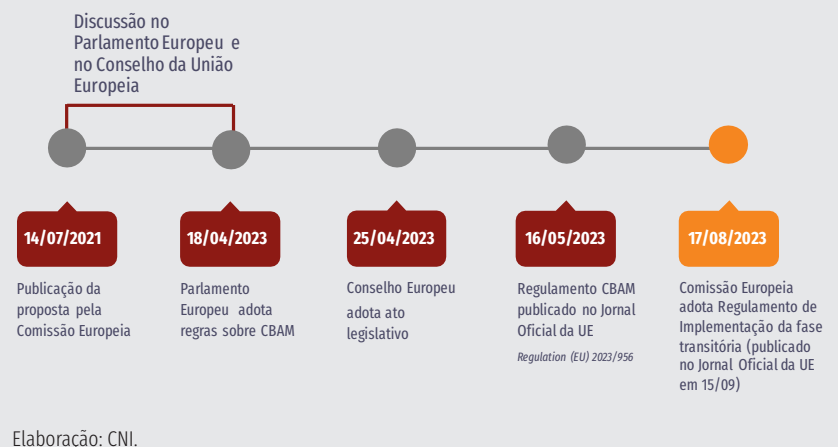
Discussão no Parlamento Europeu e no Conselho da União Europeia

14/07/2021

Publicação da proposta pela Comissão Europeia

18/04/2023

Parlamento Europeu adota regras sobre CBAM

25/04/2023

Conselho Europeu adota ato legislativo

16/05/2023

Regulamento CBAM publicado no Jornal Oficial da UE

Regulation (EU) 2023/956

17/08/2023

Comissão Europeia adota Regulamento de Implementação da fase transitória (publicado no Jornal Oficial da UE em 15/09)

Elaboração: CNI.